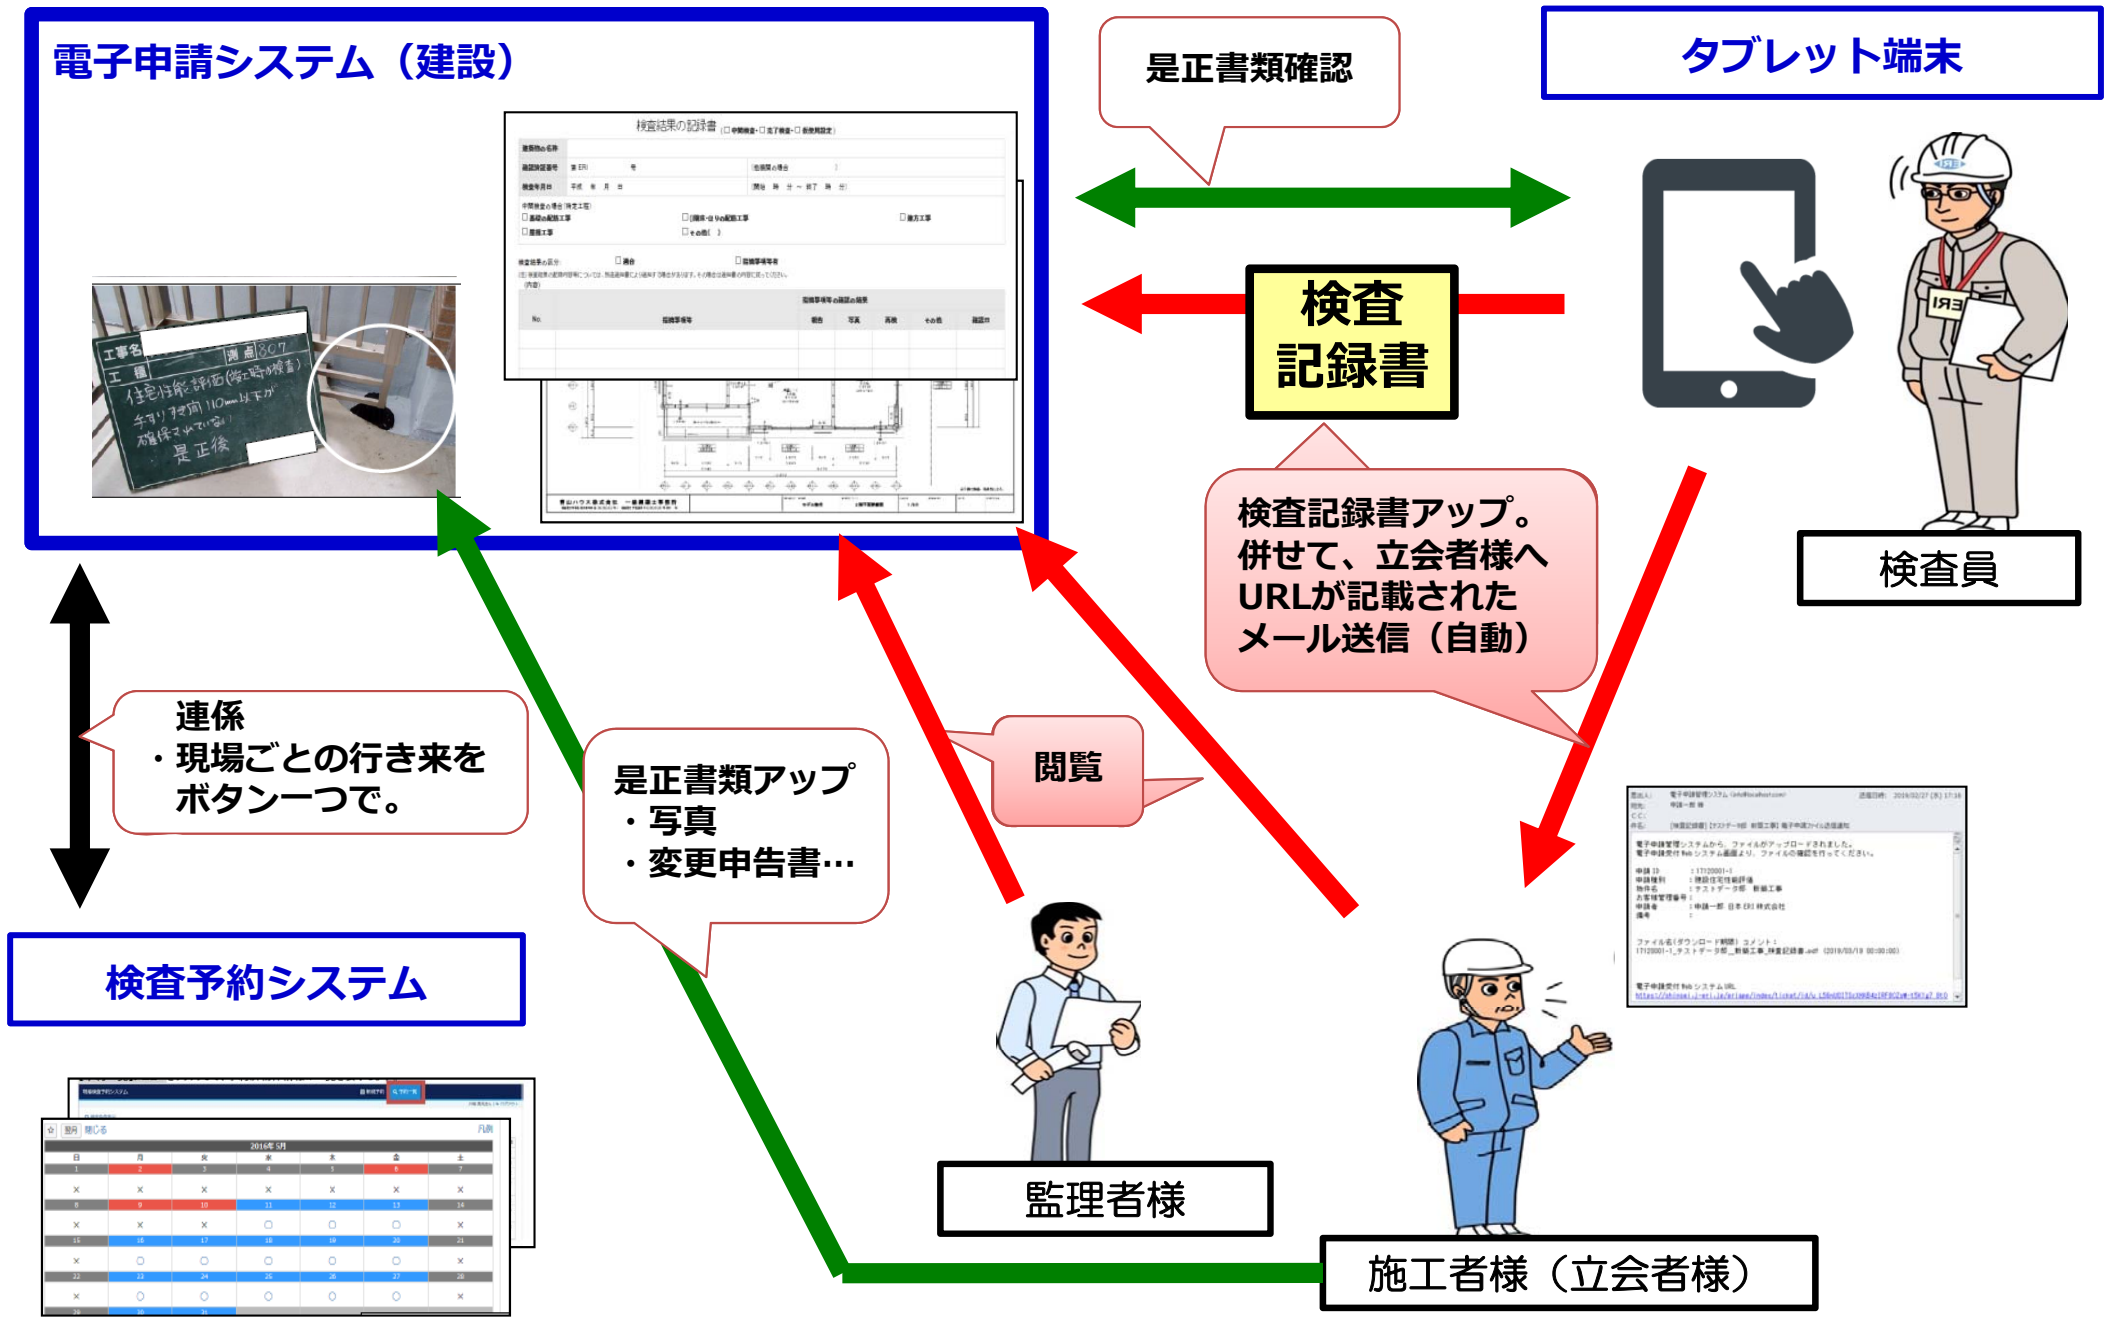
電子申請システム（建設）

検査結果の記録書

工事名
工種
住宅性能評価（施工時検査）
手すり子間110mm以下が
確保されていない
是正後

是正書類確認

タブレット端末

検査
記録書

検査員

検査記録書アップ。
併せて、立会者様へ
URLが記載された
メール送信（自動）

連係
・現場ごとの行き来を
ボタン一つで。

是正書類アップ
・写真
・変更申告書…

閲覧

検査予約システム

2016年 5月

監理者様

施工者様（立会者様）